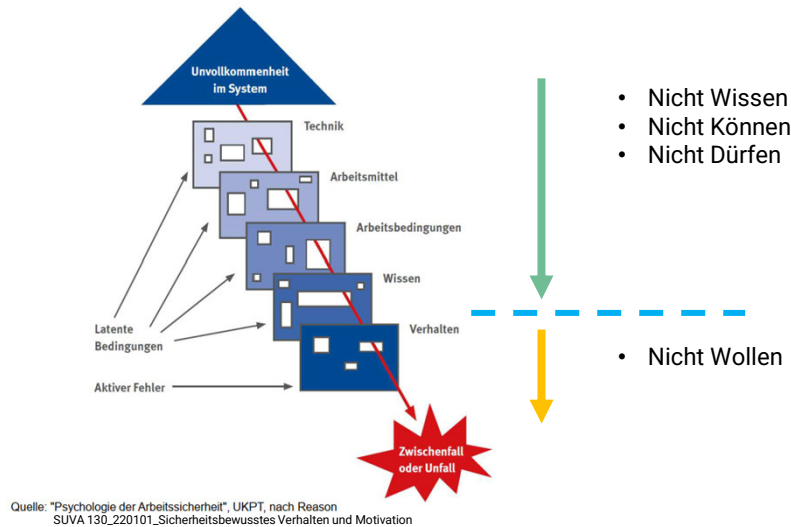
Unvollkommenheit im System

Technik

Arbeitsmittel

Arbeitsbedingungen

Wissen

Verhalten

Latente Bedingungen

Aktiver Fehler

Zwischenfall oder Unfall

• Nicht Wissen
• Nicht Können
• Nicht Dürfen

• Nicht Wollen

Quelle: "Psychologie der Arbeitssicherheit", UKPT, nach Reason
SUVA 130_220101_Sicherheitsbewusstes Verhalten und Motivation